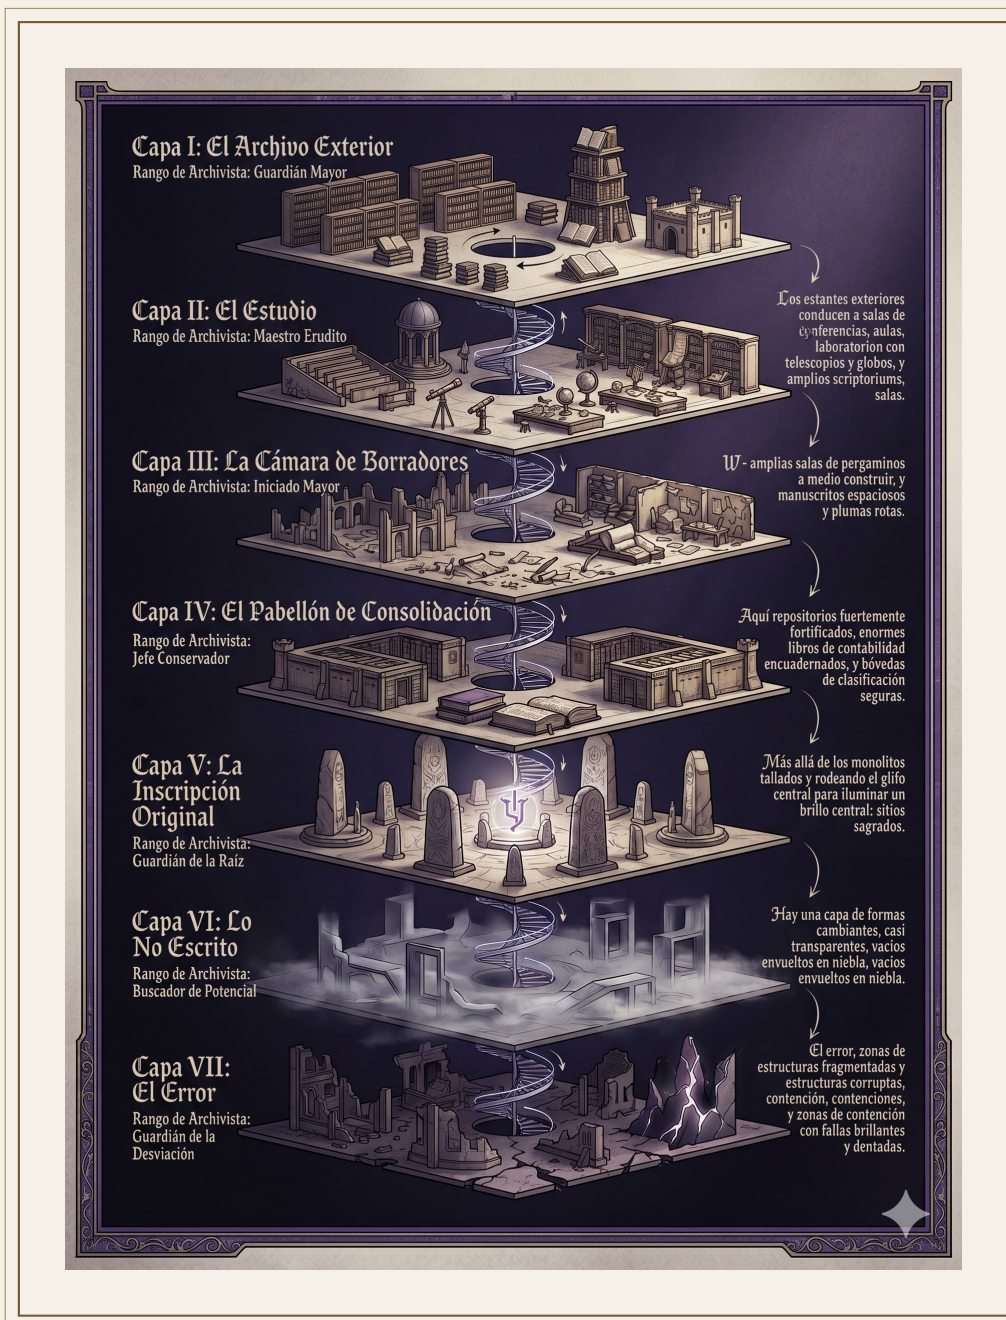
Capa I: El Archivo Exterior
Rango de Archivista: Guardián Mayor

Capa II: El Estudio
Rango de Archivista: Maestro Erudito

Los estantes exteriores conducen a salas de cynferencias, aulas, laboratorion con telescopios y globos, y amplios scriptoriums, salas.

Capa III: La Cámara de Borradores
Rango de Archivista: Iniciado Mayor

W - amplias salas de pergaminos a medio construir, y manuscritos espaciosos y plumas rotas.

Capa IV: El Pabellón de Consolidación
Rango de Archivista: Jefe Conservador

Aquí repositorios fuertemente fortificados, enormes libros de contabilidad encuadernados, y bóvedas de clasificación seguras.

Capa V: La Inscripción Original
Rango de Archivista: Guardián de la Raíz

Más allá de los monolitos tallados y rodeando el glifo central para iluminar un brillo central: sitios sagrados.

Capa VI: Lo No Escrito
Rango de Archivista: Buscador de Potencial

Hay una capa de formas cambiantes, casi transparentes, vacios envueltos en niebla, vacios envueltos en niebla.

Capa VII: El Error
Rango de Archivista: Guardián de la Desviación

El error, zonas de estructuras fragmentadas y estructuras corruptas, contención, contenciones, y zonas de contención con fallas brillantes y dentadas.